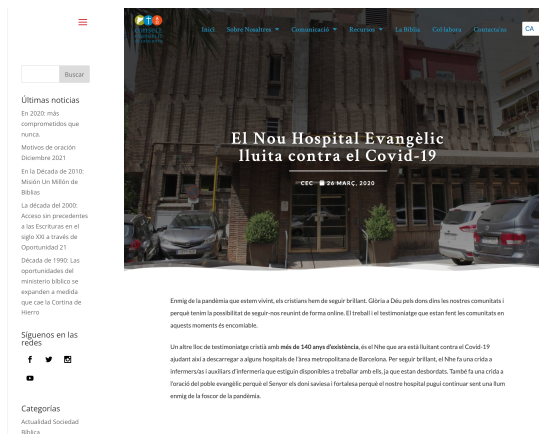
Buscar

Últimas noticias

En 2020: más comprometidos que nunca.

Motivos de oración Diciembre 2021

En la Década de 2010: Misión Un Millón de Biblias

La década del 2000: Acceso sin precedentes a las Escrituras en el siglo XXI a través de Oportunidad 21

Década de 1990: Las oportunidades del ministerio bíblico se expanden a medida que cae la Cortina de Hierro

Síguenos en las redes

Categorías

Actualidad Sociedad Bíblica

Inici Sobre Nosaltres Comunicació Recursos La Bíblia Col·labora Contacta'ns CA

El Nou Hospital Evangèlic lluita contra el Covid-19

CEC 26 MARÇ, 2020

Enmig de la pandèmia que estem vivint, els cristians hem de seguir brillant. Glòria a Déu pels dons dins les nostres comunitats i perquè tenim la possibilitat de seguir-nos reunint de forma online. El treball i el testimoniatge que estan fent les comunitats en aquests moments és encomiable.

Un altre lloc de testimoniatge cristià amb més de 140 anys d'existència, és el Nhe que ara està lluitant contra el Covid-19 ajudant així a descarregar a alguns hospitals de l'àrea metropolitana de Barcelona. Per seguir brillant, el Nhe fa una crida a infermers/as i auxiliars d'infermeria que estiguin disponibles a treballar amb ells, ja que estan desbordats. També fa una crida a l'oració del poble evangèlic perquè el Senyor els doni saviesa i fortalesa perquè el nostre hospital pugui continuar sent una llum enmig de la foscor de la pandèmia.